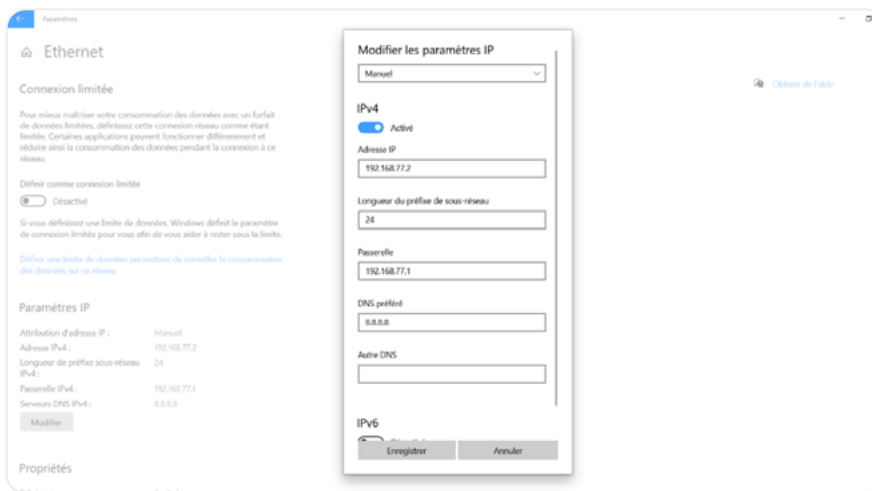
Paramètres

Ethernet

Connexion limitée

Pour mieux maîtriser votre consommation des données avec un forfait de données limitées, définissez cette connexion réseau comme étant limitée. Certaines applications peuvent fonctionner différemment et réduire ainsi la consommation des données pendant la connexion à ce réseau.

Définir comme connexion limitée

Désactivé

Si vous définissez une limite de données, Windows définit le paramètre de connexion limitée pour vous afin de vous aider à rester sous la limite.

Définir une limite de données permettant de contrôler la consommation des données sur ce réseau

Paramètres IP

Attribution d'adresse IP : Manuel
Adresse IPv4 : 192.168.77.2
Longueur de préfixe sous-réseau IPv4 : 24
Passerelle IPv4 : 192.168.77.1
Serveurs DNS IPv4 : 8.8.8.8

Modifier

Propriétés

Obtenir de l'aide

Modifier les paramètres IP

Manuel

IPv4

Activé

Adresse IP
192.168.77.2

Longueur du préfixe de sous-réseau
24

Passerelle
192.168.77.1

DNS préféré
8.8.8.8

Autre DNS

IPv6

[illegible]

Enregistrer

Annuler